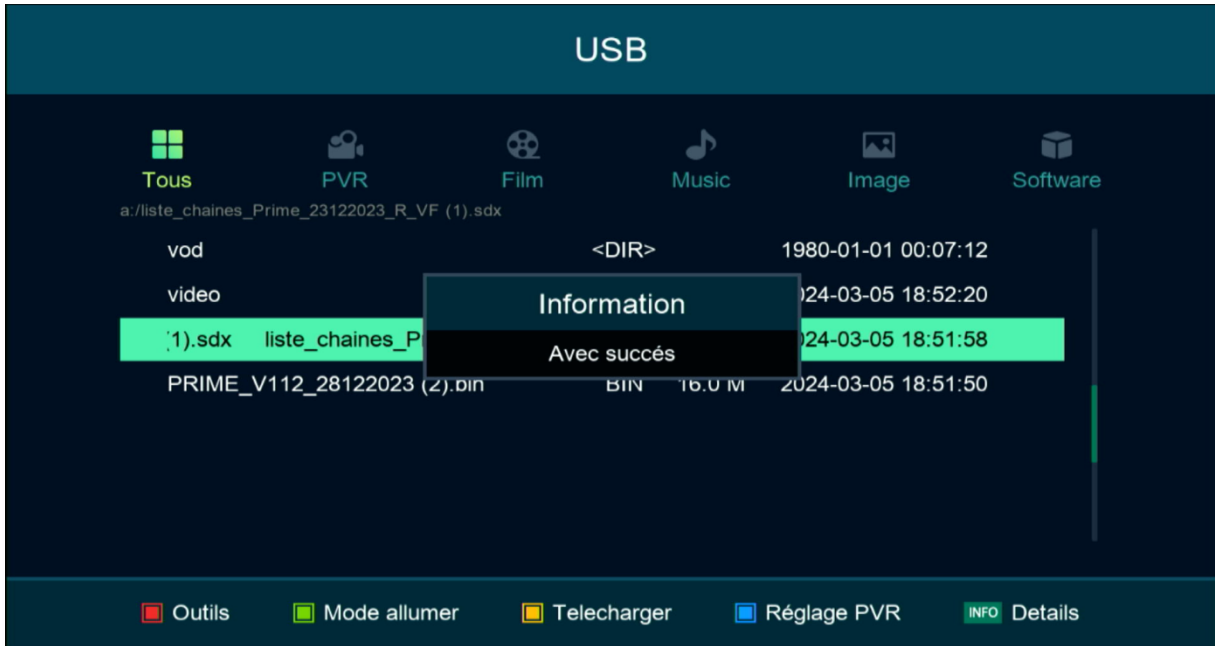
USB

Tous PVR Film Music Image Software

a:/liste_chaines_Prime_23122023_R_VF (1).sdx

| vod | <DIR> | | 1980-01-01 00:07:12 |
|---|---|---|---|
| video | | | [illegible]024-03-05 18:52:20 |
| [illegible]1).sdx liste_chaines_P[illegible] | | | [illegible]024-03-05 18:51:58 |
| PRIME_V112_28122023 (2).bin | BIN | 16.0 M | 2024-03-05 18:51:50 |

Information

Avec succés

Outils Mode allumer Telecharger Réglage PVR INFO Details